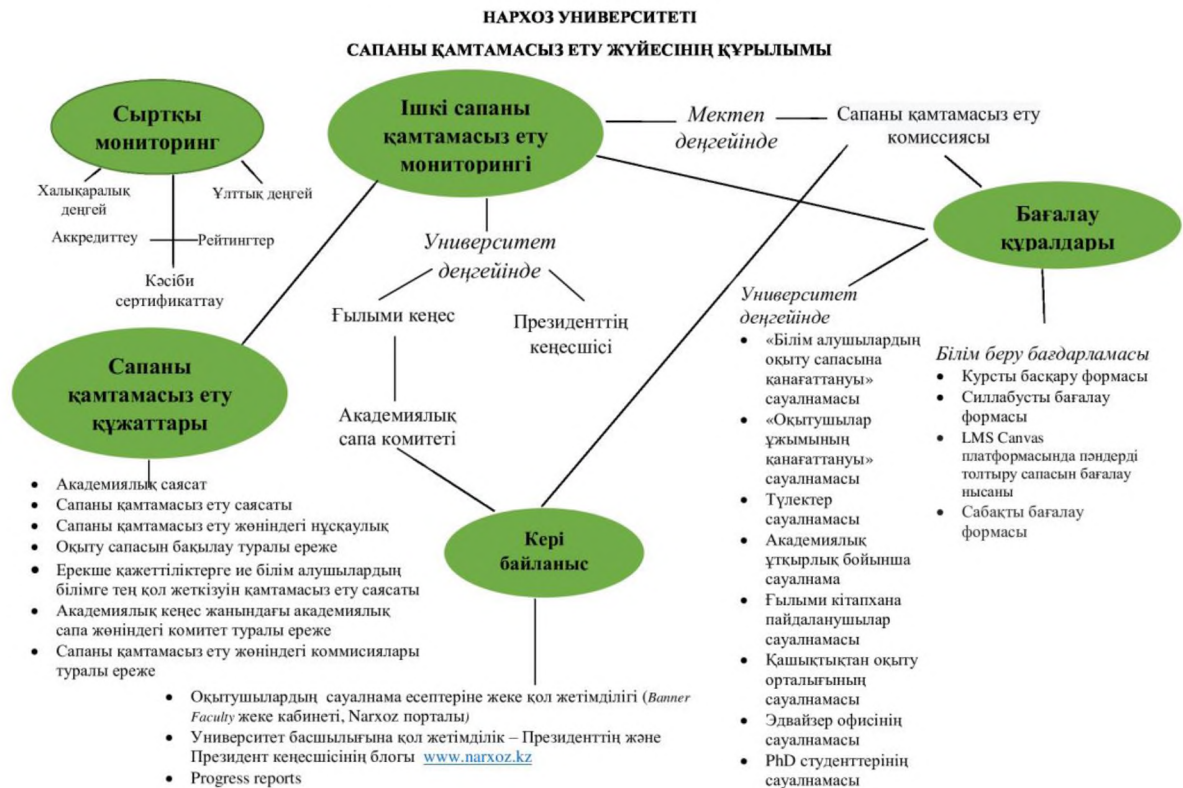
НАРХОЗ УНИВЕРСИТЕТІ

САПАНЫ ҚАМТАМАСЫЗ ЕТУ ЖҮЙЕСІНІҢ ҚҰРЫЛЫМЫ

Сыртқы мониторинг

Халықаралық деңгей

Ұлттық деңгей

Аккредиттеу

Рейтингтер

Кәсіби сертификаттау

Ішкі сапаны қамтамасыз ету мониторингі

Мектеп деңгейінде

Сапаны қамтамасыз ету комиссиясы

Бағалау құралдары

Университет деңгейінде

Ғылыми кеңес

Президенттің кеңесшісі

Академиялық сапа комитеті

Сапаны қамтамасыз ету құжаттары

- Академиялық саясат
- Сапаны қамтамасыз ету саясаты
- Сапаны қамтамасыз ету жөніндегі нұсқаулық
- Оқыту сапасын бақылау туралы ереже
- Ерекше қажеттіліктерге ие білім алушылардың білімге тең қол жеткізуін қамтамасыз ету саясаты
- Академиялық кеңес жанындағы академиялық сапа жөніндегі комитет туралы ереже
- Сапаны қамтамасыз ету жөніндегі коммисиялары туралы ереже

Кері байланыс

- Оқытушылардың сауалнама есептеріне жеке қол жетімділігі (Banner Faculty жеке кабинеті, Narxoz порталы)
- Университет басшылығына қол жетімділік – Президенттің және Президент кеңесшісінің блогы www.narxoz.kz
- Progress reports

Университет деңгейінде

- «Білім алушылардың оқыту сапасына қанағаттануы» сауалнамасы
- «Оқытушылар ұжымының қанағаттануы» сауалнамасы
- Түлектер сауалнамасы
- Академиялық ұтқырлық бойынша сауалнама
- Ғылыми кітапхана пайдаланушылар сауалнамасы
- Қашықтықтан оқыту орталығының сауалнамасы
- Эдвайзер офисінің сауалнамасы
- PhD студенттерінің сауалнамасы

Білім беру бағдарламасы

- Курсты басқару формасы
- Силлабусты бағалау формасы
- LMS Canvas платформасында пәндерді толтыру сапасын бағалау нысаны
- Сабақты бағалау формасы